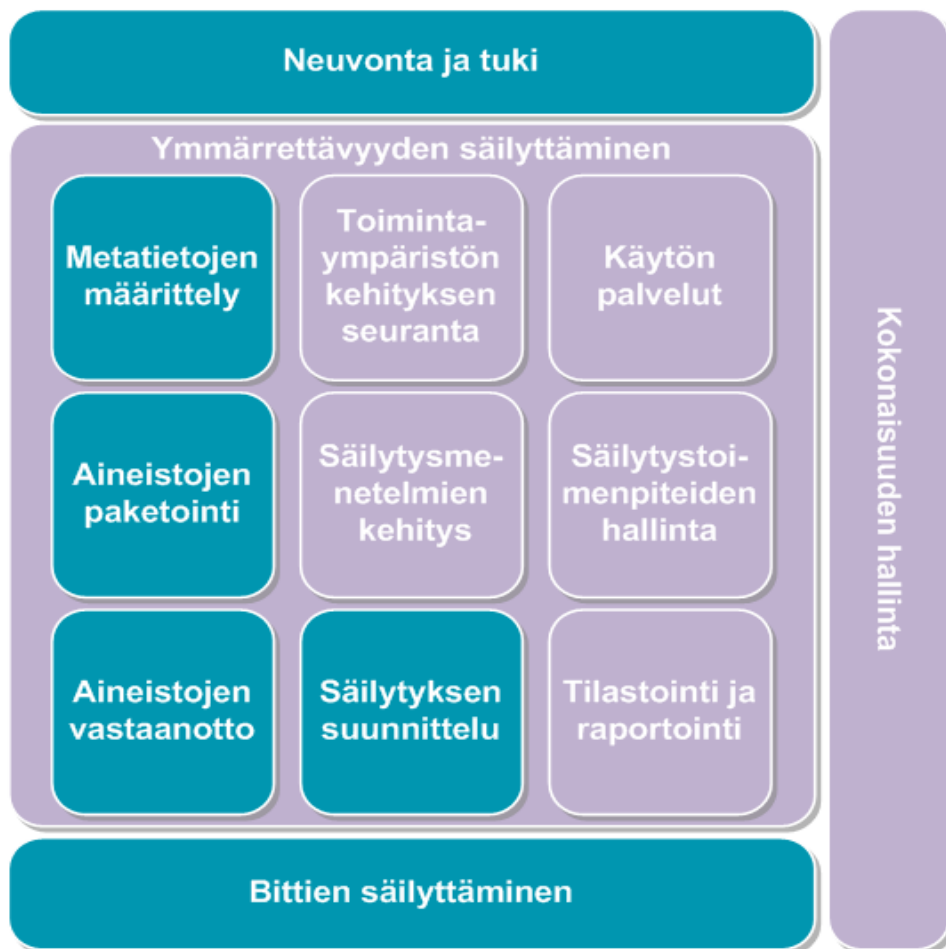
Neuvonta ja tuki

Ymmärrettävyyden säilyttäminen

Metatietojen määrittely

Toimintaympäristön kehityksen seuranta

Käytön palvelut

Aineistojen paketointi

Säilytysmenetelmien kehitys

Säilytystoimenpiteiden hallinta

Aineistojen vastaanotto

Säilytyksen suunnittelu

Tilastointi ja raportointi

Bittien säilyttäminen

Kokonaisuuden hallinta